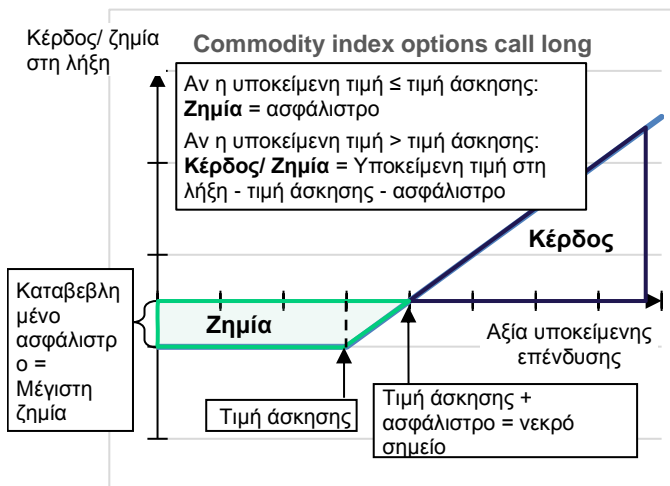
Κέρδος/ ζημία στη λήξη

Commodity index options call long

Αν η υποκείμενη τιμή ≤ τιμή άσκησης: **Ζημία** = ασφάλιστρο

Αν η υποκείμενη τιμή > τιμή άσκησης: **Κέρδος/ Ζημία** = Υποκείμενη τιμή στη λήξη - τιμή άσκησης - ασφάλιστρο

Κέρδος

Καταβεβλημένο ασφάλιστρο = Μέγιστη ζημία

Ζημία

Αξία υποκείμενης επένδυσης

Τιμή άσκησης

Τιμή άσκησης + ασφάλιστρο = νεκρό σημείο